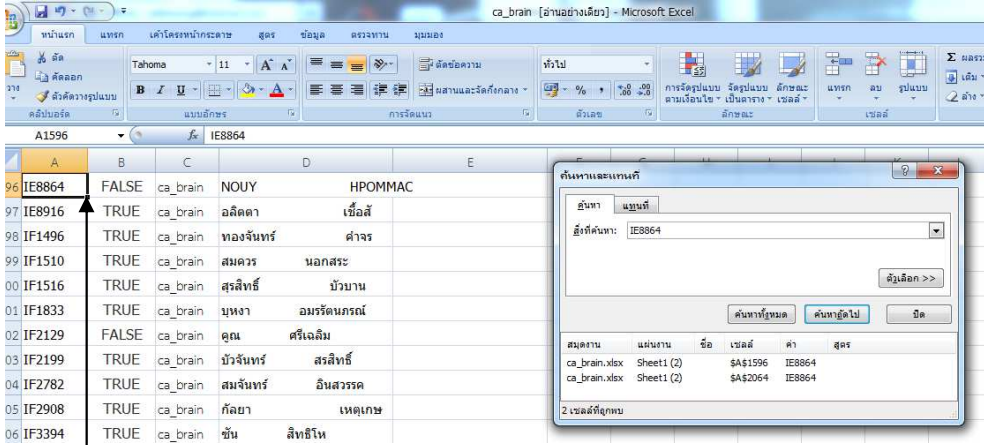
ca_brain [อ่านอย่างเดียว] - Microsoft Excel

หน้าแรก แทรก เค้าโครงหน้ากระดาษ สูตร ข้อมูล ตรวจทาน มุมมอง

ตัด คัดลอก ตัวคัดวางรูปแบบ คลิปบอร์ด
Tahoma 11 แบบอักษร
ตัดข้อความ ผสานและจัดกึ่งกลาง การจัดแนว
ทั่วไป ตัวเลข
การจัดรูปแบบตามเงื่อนไข จัดรูปแบบเป็นตาราง ลักษณะเซลล์ ลักษณะ
แทรก ลบ รูปแบบ เซลล์
ผลรวม เติม ล้าง

A1596 $f_x$ IE8864

| | A | B | C | D | E |
|---|---|---|---|---|---|
| 96 | IE8864 | FALSE | ca_brain | NOUY HPOMMAC | |
| 97 | IE8916 | TRUE | ca_brain | อลิตดา เชื้อสั | |
| 98 | IF1496 | TRUE | ca_brain | ทองจันทร์ ค้าจร | |
| 99 | IF1510 | TRUE | ca_brain | สมควร นอกสระ | |
| 00 | IF1516 | TRUE | ca_brain | สุรสิทธิ์ บัวบาน | |
| 01 | IF1833 | TRUE | ca_brain | บุหงา อมรรัตนภรณ์ | |
| 02 | IF2129 | FALSE | ca_brain | คูณ ศรีเฉลิม | |
| 03 | IF2199 | TRUE | ca_brain | บัวจันทร์ สรสิทธิ์ | |
| 04 | IF2782 | TRUE | ca_brain | สมจันทร์ อินสวรรค | |
| 05 | IF2908 | TRUE | ca_brain | กัลยา เหตุเกษ | |
| 06 | IF3394 | TRUE | ca_brain | ชัน สิทธิโห | |

ค้นหาและแทนที่
ค้นหา แทนที่
สิ่งที่ค้นหา: IE8864
ตัวเลือก >>
ค้นหาทั้งหมด ค้นหาถัดไป ปิด

| สมุดงาน | แผ่นงาน | ชื่อ | เซลล์ | ค่า | สูตร |
|---|---|---|---|---|---|
| ca_brain.xlsx | Sheet1 (2) | | \$A\$1596 | IE8864 | |
| ca_brain.xlsx | Sheet1 (2) | | \$A\$2064 | IE8864 | |

2 เซลล์ที่ถูกพบ